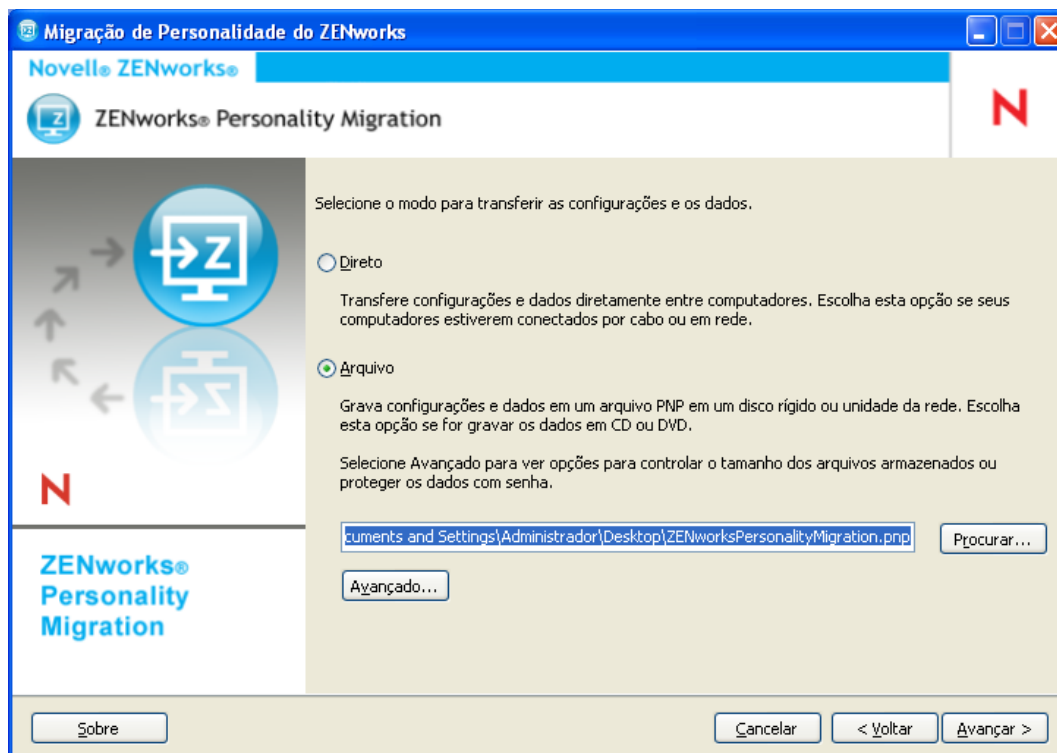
Migração de Personalidade do ZENworks

Novell® ZENworks®

ZENworks® Personality Migration

N

Selecione o modo para transferir as configurações e os dados.

Direto

Transfere configurações e dados diretamente entre computadores. Escolha esta opção se seus computadores estiverem conectados por cabo ou em rede.

Arquivo

Grava configurações e dados em um arquivo PNP em um disco rígido ou unidade da rede. Escolha esta opção se for gravar os dados em CD ou DVD.

Selecione Avançado para ver opções para controlar o tamanho dos arquivos armazenados ou proteger os dados com senha.

cuments and Settings\Administrador\Desktop\ZENworksPersonalityMigration.pnp

Procurar...

Avançado...

N

ZENworks® Personality Migration

Sobre

Cancelar

< Voltar

Avançar >